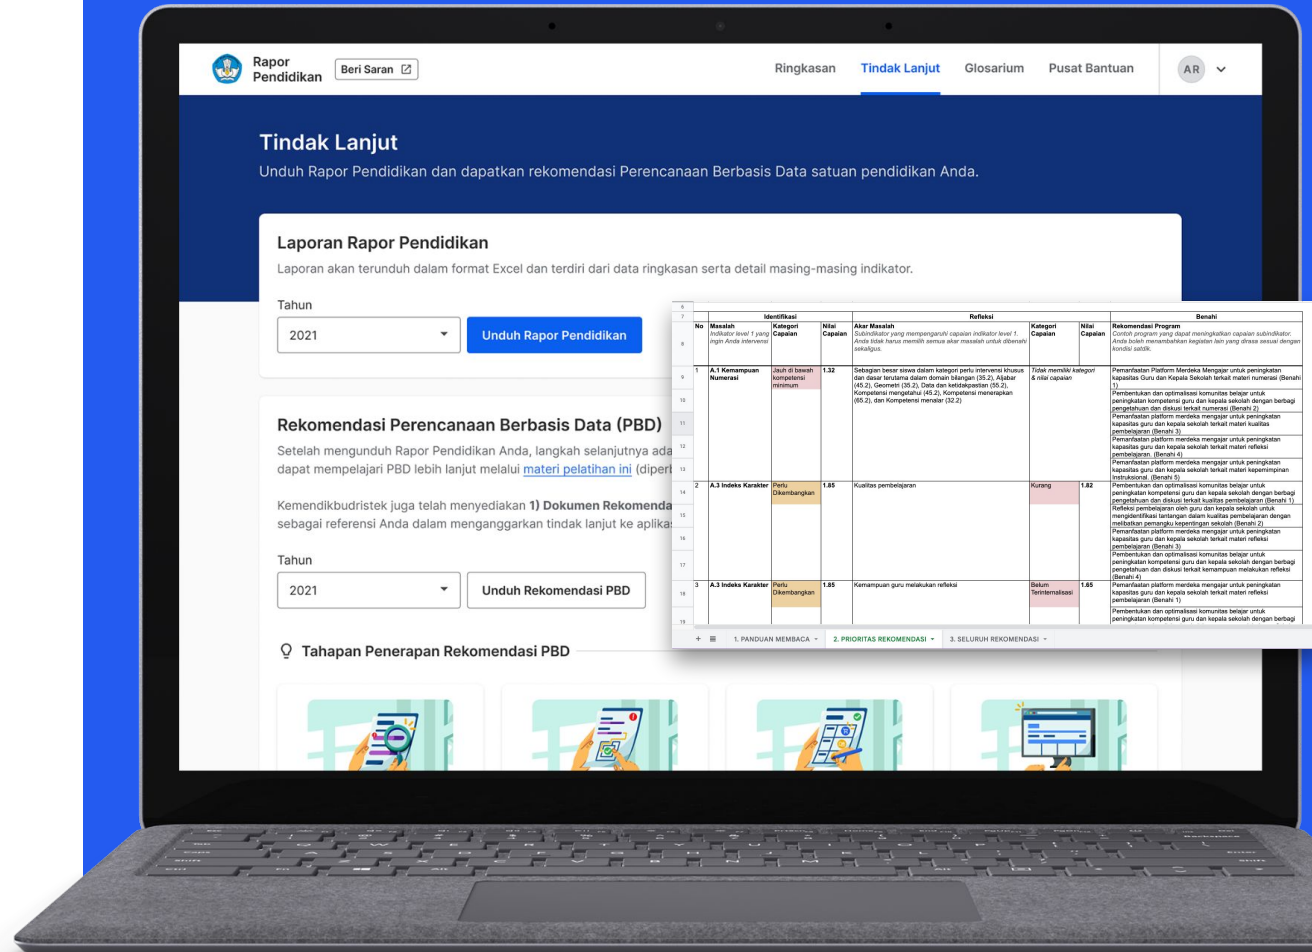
Rapor Pendidikan
Beri Saran

Ringkasan
Tindak Lanjut
Glosarium
Pusat Bantuan
AR

Tindak Lanjut
Unduh Rapor Pendidikan dan dapatkan rekomendasi Perencanaan Berbasis Data satuan pendidikan Anda.

Laporan Rapor Pendidikan
Laporan akan terunduh dalam format Excel dan terdiri dari data ringkasan serta detail masing-masing indikator.

Tahun
2021
Unduh Rapor Pendidikan

Rekomendasi Perencanaan Berbasis Data (PBD)
Setelah mengunduh Rapor Pendidikan Anda, langkah selanjutnya ada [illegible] dapat mempelajari PBD lebih lanjut melalui materi pelatihan ini (diperb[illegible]

Kemendikbudristek juga telah menyediakan 1) Dokumen Rekomenda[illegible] sebagai referensi Anda dalam menganggarkan tindak lanjut ke aplika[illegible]

Tahun
2021
Unduh Rekomendasi PBD

Tahapan Penerapan Rekomendasi PBD

| No | Identifikasi: Masalah | Kategori Capaian | Nilai Capaian | Refleksi: Akar Masalah | Kategori Capaian | Nilai Capaian | Benahi: Rekomendasi Program |
|---|---|---|---|---|---|---|---|
| | Indikator level 1 yang ingin Anda intervensi | | | Subindikator yang mempengaruhi capaian indikator level 1. Anda tidak harus memilih semua akar masalah untuk dibenahi sekaligus. | | | Contoh program yang dapat meningkatkan capaian subindikator. Anda boleh menambahkan kegiatan lain yang dirasa sesuai dengan kondisi satdik. |
| 1 | A.1 Kemampuan Numerasi | Jauh di bawah kompetensi minimum | 1.32 | Sebagian besar siswa dalam kategori perlu intervensi khusus dan dasar terutama dalam domain bilangan (35.2), Aljabar (45.2), Geometri (35.2), Data dan ketidakpastian (55.2), Kompetensi mengetahui (45.2), Kompetensi menerapkan (65.2), dan Kompetensi menalar (32.2) | Tidak memiliki kategori & nilai capaian | | Pemanfaatan Platform Merdeka Mengajar untuk peningkatan kapasitas Guru dan Kepala Sekolah terkait materi numerasi (Benahi 1)<br>Pembentukan dan optimalisasi komunitas belajar untuk peningkatan kompetensi guru dan kepala sekolah dengan berbagi pengetahuan dan diskusi terkait numerasi (Benahi 2)<br>Pemanfaatan platform merdeka mengajar untuk peningkatan kapasitas guru dan kepala sekolah terkait materi kualitas pembelajaran (Benahi 3)<br>Pemanfaatan platform merdeka mengajar untuk peningkatan kapasitas guru dan kepala sekolah terkait materi refleksi pembelajaran. (Benahi 4)<br>Pemanfaatan platform merdeka mengajar untuk peningkatan kapasitas guru dan kepala sekolah terkait materi kepemimpinan Instruksional. (Benahi 5) |
| 2 | A.3 Indeks Karakter | Perlu Dikembangkan | 1.85 | Kualitas pembelajaran | Kurang | 1.82 | Pembentukan dan optimalisasi komunitas belajar untuk peningkatan kompetensi guru dan kepala sekolah dengan berbagi pengetahuan dan diskusi terkait kualitas pembelajaran (Benahi 1)<br>Refleksi pembelajaran oleh guru dan kepala sekolah untuk mengidentifikasi tantangan dalam kualitas pembelajaran dengan melibatkan pemangku kepentingan sekolah (Benahi 2)<br>Pemanfaatan platform merdeka mengajar untuk peningkatan kapasitas guru dan kepala sekolah terkait materi refleksi pembelajaran (Benahi 3)<br>Pembentukan dan optimalisasi komunitas belajar untuk peningkatan kompetensi guru dan kepala sekolah dengan berbagi pengetahuan dan diskusi terkait kemampuan melakukan refleksi (Benahi 4) |
| 3 | A.3 Indeks Karakter | Perlu Dikembangkan | 1.85 | Kemampuan guru melakukan refleksi | Belum Terinternalisasi | 1.65 | Pemanfaatan platform merdeka mengajar untuk peningkatan kapasitas guru dan kepala sekolah terkait materi refleksi pembelajaran (Benahi 1)<br>Pembentukan dan optimalisasi komunitas belajar untuk peningkatan kompetensi guru dan kepala sekolah dengan berbagi |

1. PANDUAN MEMBACA
2. PRIORITAS REKOMENDASI
3. SELURUH REKOMENDASI